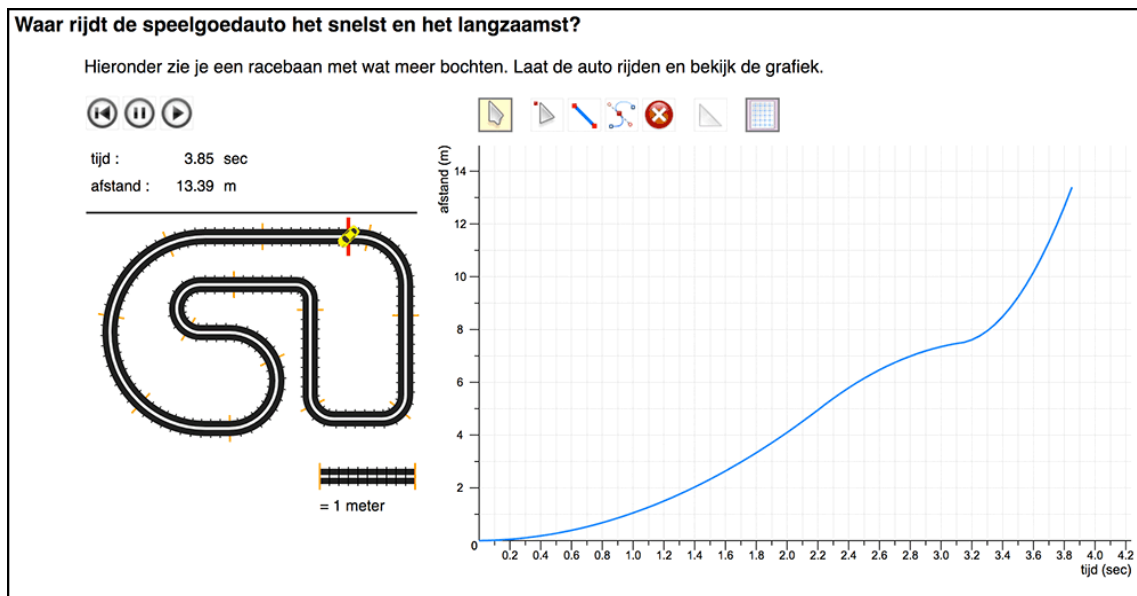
Waar rijdt de speelgoedauto het snelst en het langzaamst?

Hieronder zie je een racebaan met wat meer bochten. Laat de auto rijden en bekijk de grafiek.

tijd : 3.85 sec
afstand : 13.39 m

= 1 meter

afstand (m)
14
12
10
8
6
4
2
0
0.2 0.4 0.6 0.8 1.0 1.2 1.4 1.6 1.8 2.0 2.2 2.4 2.6 2.8 3.0 3.2 3.4 3.6 3.8 4.0 4.2
tijd (sec)